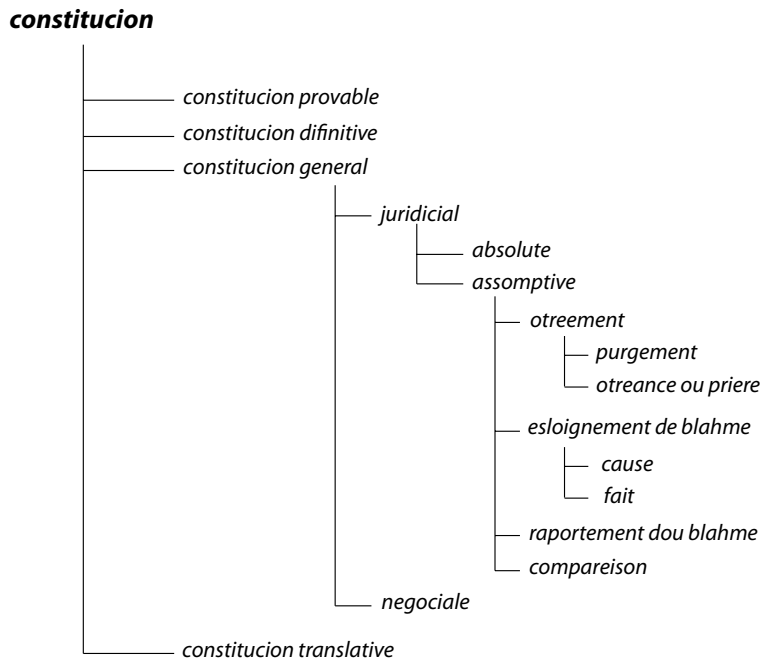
constitucion

constitucion provable
constitucion difinitive
constitucion general
juridicial
absolute
assomptive
otreement
purgement
otreance ou priere
esloignement de blahme
cause
fait
raportement dou blahme
compareison
negociale
constitucion translative